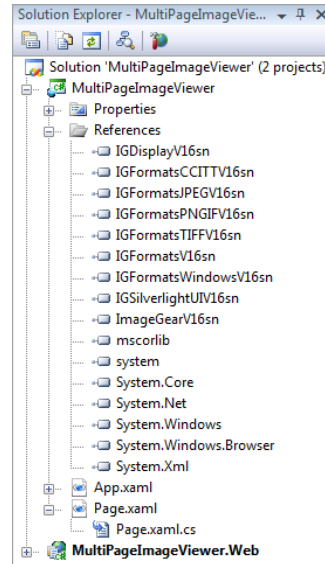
Solution Explorer - MultiPageImageVie... ▾ ⊓ ×

Solution 'MultiPageImageViewer' (2 projects)
MultiPageImageViewer
Properties
References
IGDisplayV16sn
IGFormatsCCITTV16sn
IGFormatsJPEGV16sn
IGFormatsPNGIFV16sn
IGFormatsTIFFV16sn
IGFormatsV16sn
IGFormatsWindowsV16sn
IGSilverlightUIV16sn
ImageGearV16sn
mscorlib
system
System.Core
System.Net
System.Windows
System.Windows.Browser
System.Xml
App.xaml
Page.xaml
Page.xaml.cs
MultiPageImageViewer.Web